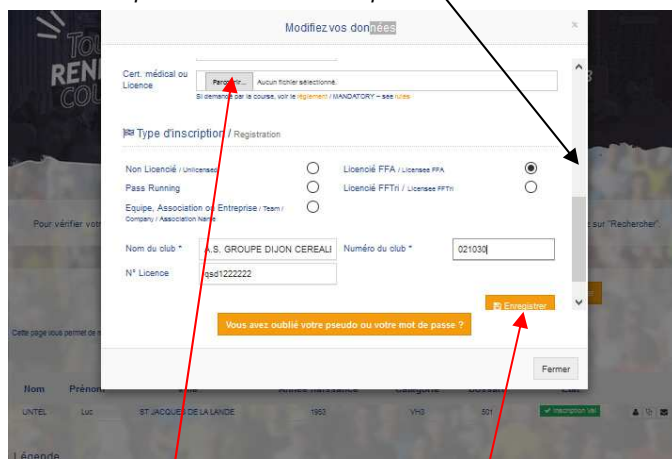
Modifiez vos données

Cert. médical ou Licence

Parcourir... Aucun fichier sélectionné.

Si demandé par la course, voir le règlement / MANDATORY – see rules

Type d'inscription / Registration

Non Licencié / Unlicensed

Pass Running

Equipe, Association ou Entreprise / Team / Company / Association Name

Licencié FFA / Licensee FFA

Licencié FFTri / Licensee FFTri

Nom du club *

A.S. GROUPE DIJON CEREALI

Numéro du club *

021030

N° Licence

qsd1222222

Enregistrer

Vous avez oublié votre pseudo ou votre mot de passe ?

Fermer

Pour vérifier vot

sur "Rechercher".

Cette page vous permet de

Nom

Prénom

Année naissance

Catégorie

Dossard

UNTEL

Luc

ST JACQUES DE LA LANDE

1963

VH3

501

Inscription val

Légende